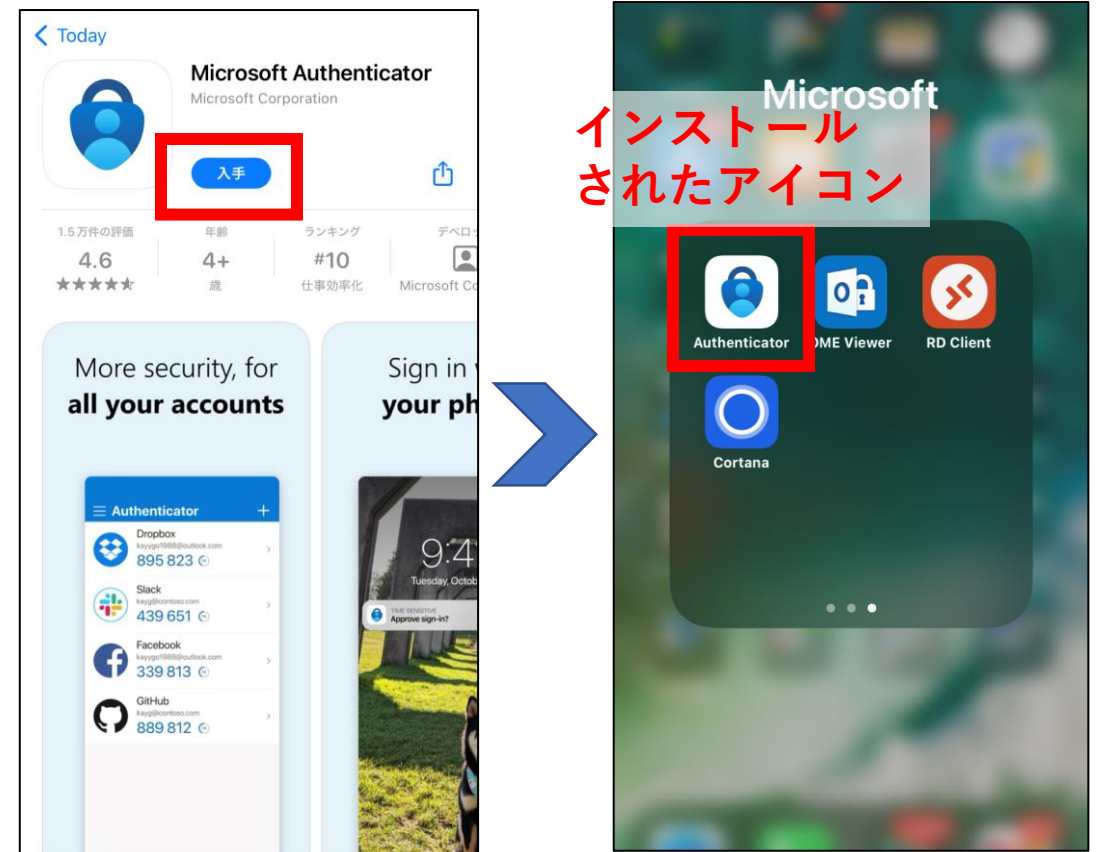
Today

Microsoft Authenticator
Microsoft Corporation

入手

1.5万件の評価
4.6
★★★★★

年齢
4+
歳

ランキング
#10
仕事効率化

デベロ
Microsoft Co

More security, for
all your accounts

Authenticator
Dropbox
kaygo1988@outlook.com
895 823

Slack
kayg@contoso.com
439 651

Facebook
kaygo1988@outlook.com
339 813

GitHub
kayg@contoso.com
889 812

Sign in
your ph

9:4
Tuesday, Octob

TIME SENSITIVE
Approve sign-in?

Microsoft

インストール
されたアイコン

Authenticator
OME Viewer
RD Client
Cortana